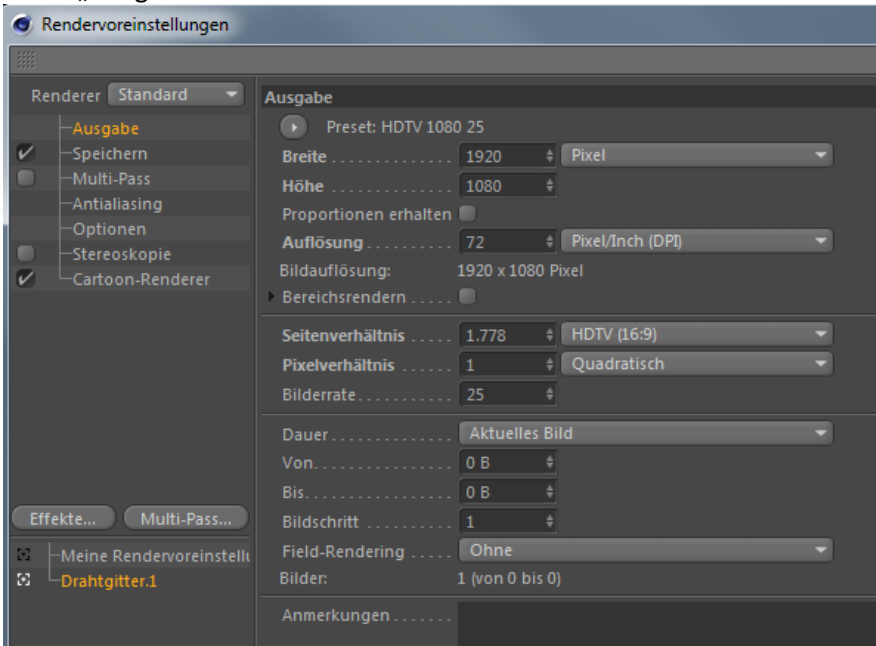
Rendervoreinstellungen

Renderer Standard

Ausgabe
Speichern
Multi-Pass
Antialiasing
Optionen
Stereoskopie
Cartoon-Renderer

Effekte... Multi-Pass...

Meine Rendervoreinstellu
Drahtgitter.1

Ausgabe

Preset: HDTV 1080 25

Breite . . . . . . . . . . . . . . 1920 Pixel
Höhe . . . . . . . . . . . . . . 1080
Proportionen erhalten
Auflösung . . . . . . . . . . 72 Pixel/Inch (DPI)
Bildauflösung: 1920 x 1080 Pixel
Bereichsrendern . . . . .

Seitenverhältnis . . . . . 1.778 HDTV (16:9)
Pixelverhältnis . . . . . . 1 Quadratisch
Bilderrate . . . . . . . . . . . 25

Dauer . . . . . . . . . . . . . . Aktuelles Bild
Von. . . . . . . . . . . . . . . . 0 B
Bis. . . . . . . . . . . . . . . . . 0 B
Bildschritt . . . . . . . . . . 1
Field-Rendering . . . . . Ohne
Bilder: 1 (von 0 bis 0)

Anmerkungen . . . . . . .